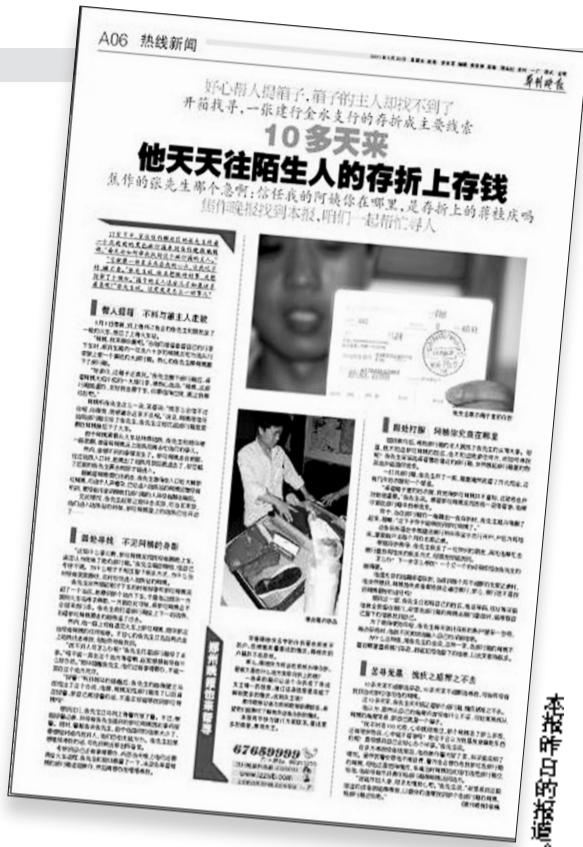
A06 热线新闻

郑州晚报

好心用人捡箱子，箱子的主人却找不到了
开箱找寻，一张建行金水支行的存折成主要线索

10多天来
他天天往陌生人的存折上存钱

焦作的张先生那个急啊：信任我的阿姨你在哪里，是存折上的薛桂庆吗
他们晚报找到本报，咱们一起帮忙寻人

有人捡箱 不料与箱主人走散

四处寻找 不见阿姨的身影

新的打探 阿姨没有去在哪里

多方寻觅 找线索

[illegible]

郑州晚报帮你忙

67659999

本报昨日的报道